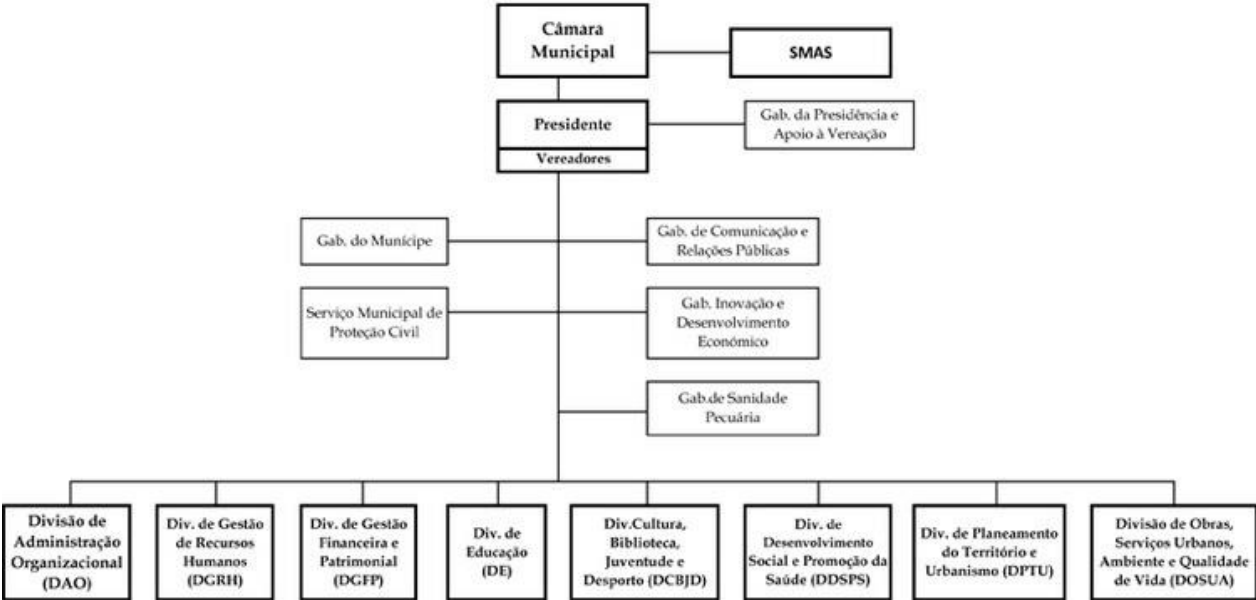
Câmara Municipal

SMAS

Presidente

Vereadores

Gab. da Presidência e Apoio à Vereação

Gab. do Munícipe

Gab. de Comunicação e Relações Públicas

Serviço Municipal de Proteção Civil

Gab. Inovação e Desenvolvimento Económico

Gab.de Sanidade Pecuária

Divisão de Administração Organizacional (DAO)

Div. de Gestão de Recursos Humanos (DGRH)

Div. de Gestão Financeira e Patrimonial (DGFP)

Div. de Educação (DE)

Div.Cultura, Biblioteca, Juventude e Desporto (DCBJD)

Div. de Desenvolvimento Social e Promoção da Saúde (DDSPS)

Div. de Planeamento do Território e Urbanismo (DPTU)

Divisão de Obras, Serviços Urbanos, Ambiente e Qualidade de Vida (DOSUA)